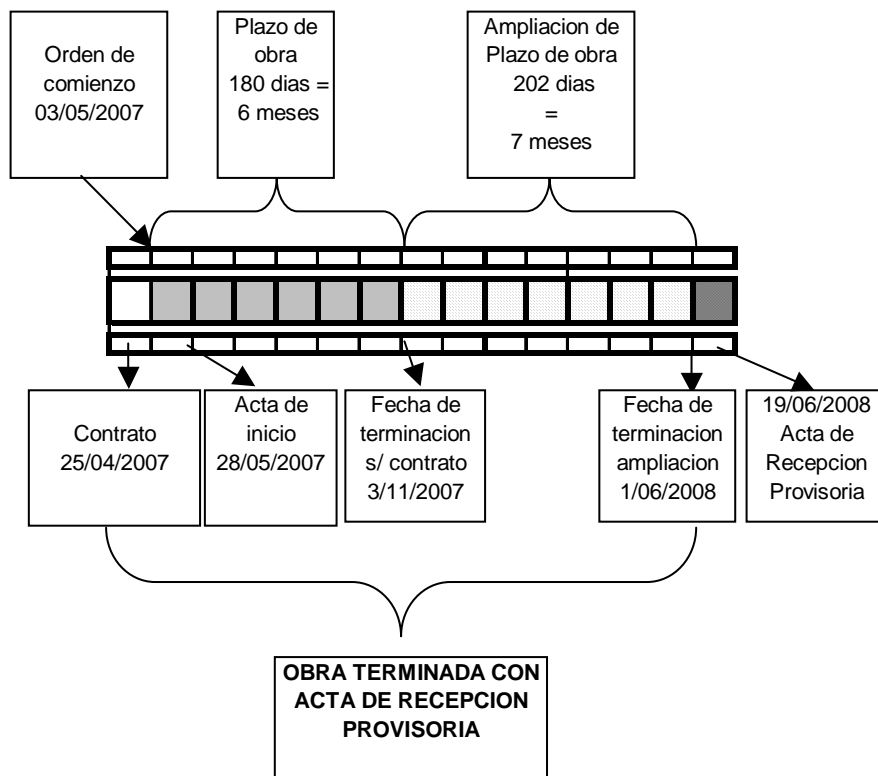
Orden de comienzo 03/05/2007

Plazo de obra 180 dias = 6 meses

Ampliacion de Plazo de obra 202 dias = 7 meses

Contrato 25/04/2007

Acta de inicio 28/05/2007

Fecha de terminacions s/ contrato 3/11/2007

Fecha de terminacion ampliacion 1/06/2008

19/06/2008 Acta de Recepcion Provisoria

OBRA TERMINADA CON ACTA DE RECEPCION PROVISORIA